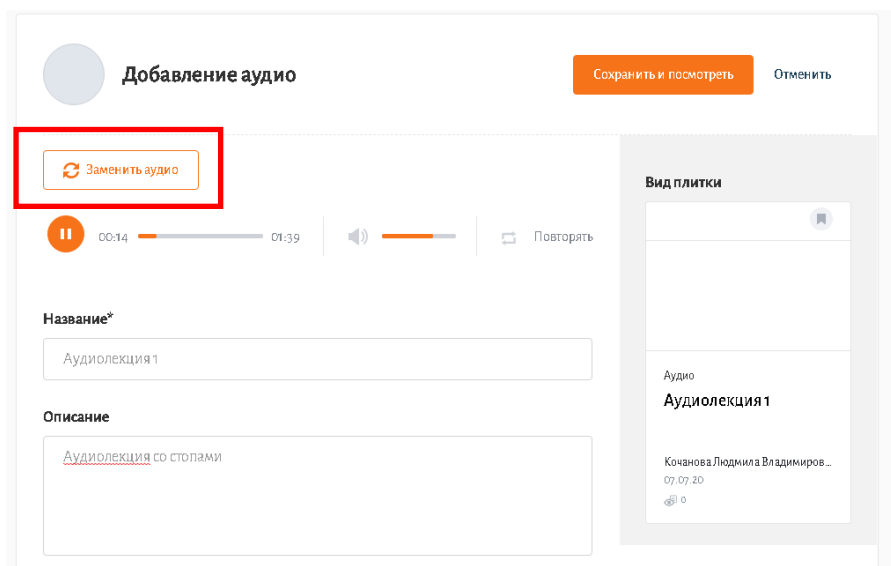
Добавление аудио

Сохранить и посмотреть

Отменить

Заменить аудио

00:14

01:39

Повторять

Название*

Аудиолекция 1

Описание

Аудиолекция со столами

Вид плитки

Аудио

Аудиолекция 1

Кочанова Людмила Владимиров...

07.07.20

0